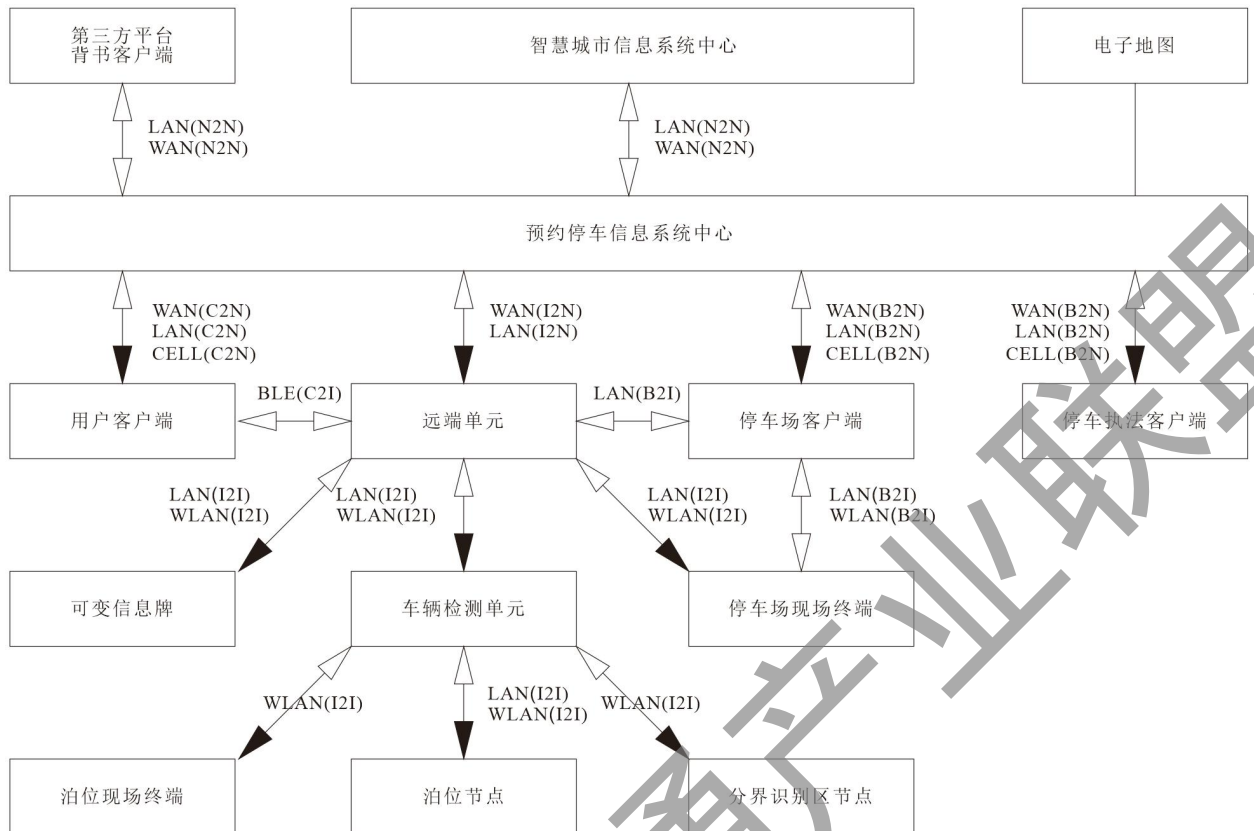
第三方平台
背书客户端

智慧城市信息系统中心

电子地图

LAN(N2N)
WAN(N2N)

LAN(N2N)
WAN(N2N)

预约停车信息系统中心

WAN(C2N)
LAN(C2N)
CELL(C2N)

WAN(I2N)
LAN(I2N)

WAN(B2N)
LAN(B2N)
CELL(B2N)

WAN(B2N)
LAN(B2N)
CELL(B2N)

用户客户端

BLE(C2I)

远端单元

LAN(B2I)

停车场客户端

停车执法客户端

LAN(I2I)
WLAN(I2I)

LAN(I2I)
WLAN(I2I)

LAN(I2I)
WLAN(I2I)

LAN(B2I)
WLAN(B2I)

可变信息牌

车辆检测单元

停车场现场终端

WLAN(I2I)

LAN(I2I)
WLAN(I2I)

WLAN(I2I)

泊位现场终端

泊位节点

分界识别区节点